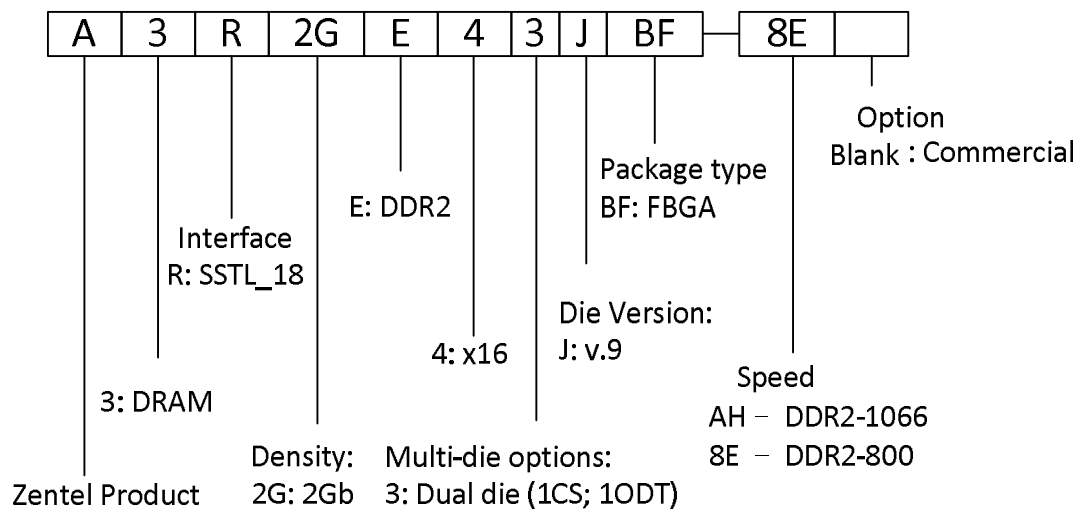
| A | 3 | R | 2G | E | 4 | 3 | J | BF | — | 8E | |
|---|---|---|---|---|---|---|---|---|---|---|---|

Option
Blank : Commercial

Package type
BF: FBGA

E: DDR2

Interface
R: SSTL_18

Die Version:
J: v.9

4: x16

Speed
AH – DDR2-1066
8E – DDR2-800

3: DRAM

Density:
2G: 2Gb

Multi-die options:
3: Dual die (1CS; 1ODT)

Zentel Product